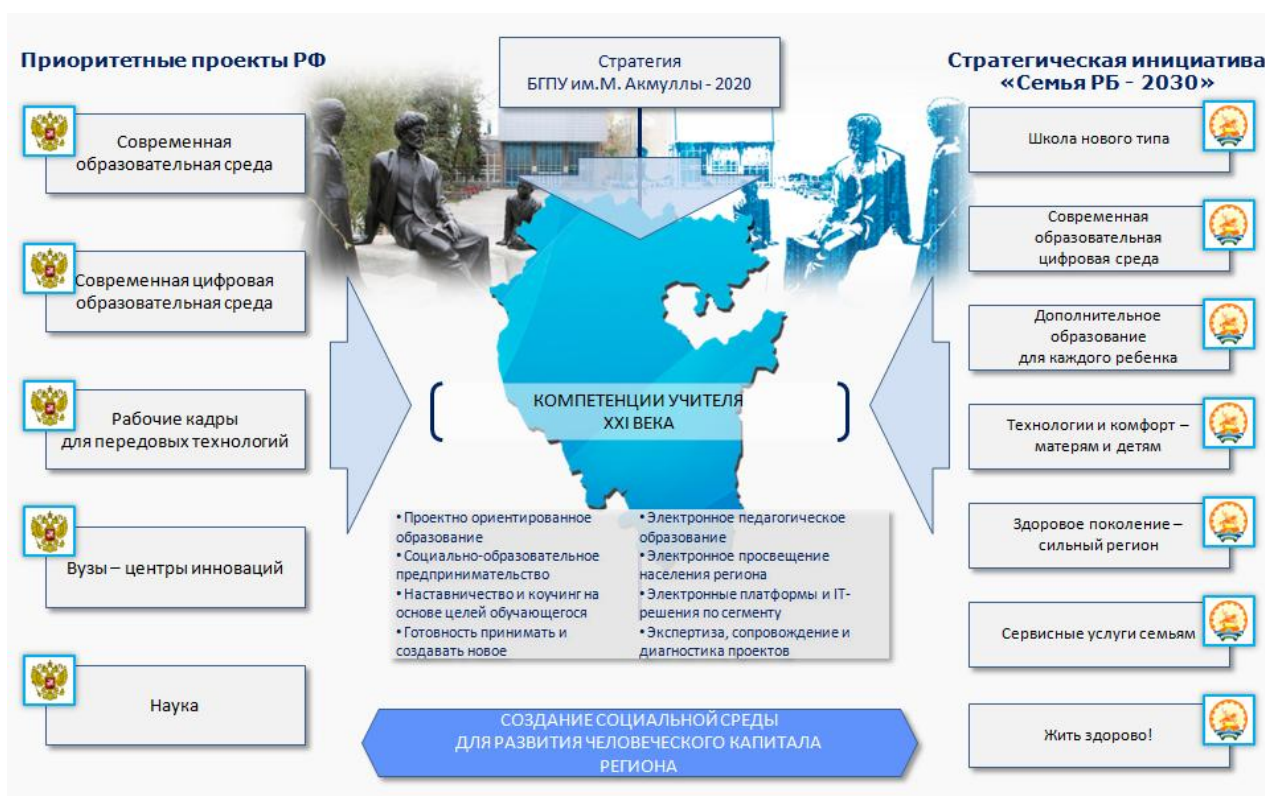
Приоритетные проекты РФ

Современная образовательная среда

Современная цифровая образовательная среда

Рабочие кадры для передовых технологий

Вузы – центры инноваций

Наука

Стратегия БГПУ им.М. Акмуллы - 2020

КОМПЕТЕНЦИИ УЧИТЕЛЯ XXI ВЕКА

• Проектно ориентированное образование
• Социально-образовательное предпринимательство
• Наставничество и коучинг на основе целей обучающегося
• Готовность принимать и создавать новое

• Электронное педагогическое образование
• Электронное просвещение населения региона
• Электронные платформы и IT-решения по сегменту
• Экспертиза, сопровождение и диагностика проектов

СОЗДАНИЕ СОЦИАЛЬНОЙ СРЕДЫ ДЛЯ РАЗВИТИЯ ЧЕЛОВЕЧЕСКОГО КАПИТАЛА РЕГИОНА

Стратегическая инициатива «Семья РБ - 2030»

Школа нового типа

Современная образовательная цифровая среда

Дополнительное образование для каждого ребенка

Технологии и комфорт – матерям и детям

Здоровое поколение – сильный регион

Сервисные услуги семьям

Жить здорово!